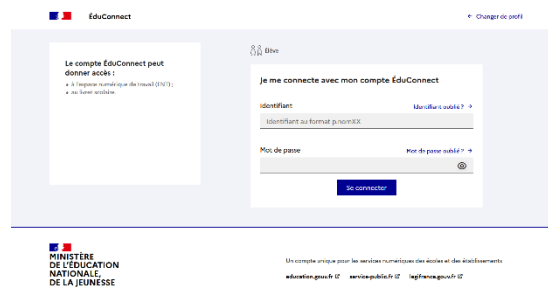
ÉduConnect

← Changer de profil

Le compte ÉduConnect peut donner accès :

• à l'espace numérique de travail (ENT) ;
• au livret scolaire.

Élève

Je me connecte avec mon compte ÉduConnect

Identifiant

Identifiant oublié ? →

Identifiant au format p.nomXX

Mot de passe

Mot de passe oublié ? →

Se connecter

MINISTÈRE DE L'ÉDUCATION NATIONALE, DE LA JEUNESSE

Un compte unique pour les services numériques des écoles et des établissements

education.gouv.fr service-public.fr legifrance.gouv.fr